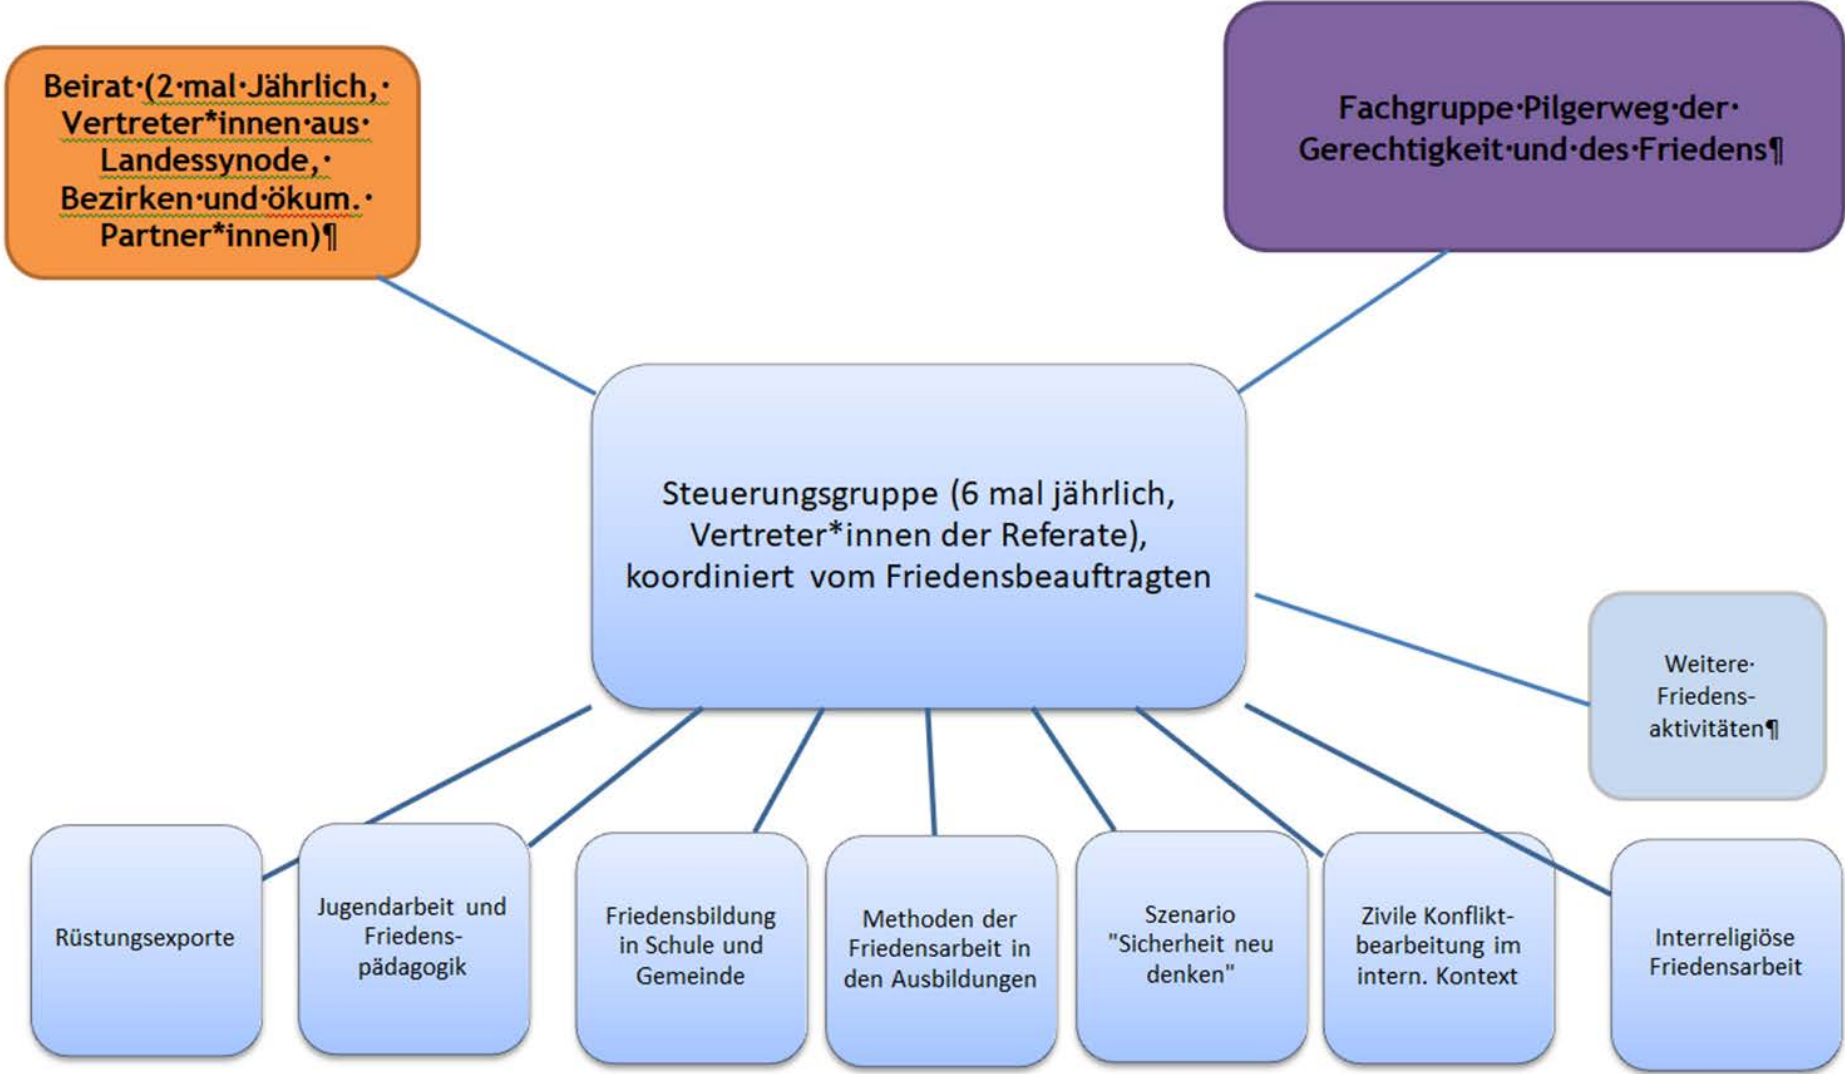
Beirat·(2·mal·Jährlich,· Vertreter*innen·aus· Landessynode,· Bezirken·und·ökum.· Partner*innen)¶

Fachgruppe·Pilgerweg·der· Gerechtigkeit·und·des·Friedens¶

Steuerungsgruppe (6 mal jährlich, Vertreter*innen der Referate), koordiniert vom Friedensbeauftragten

Weitere· Friedens-aktivitäten¶

Rüstungsexporte

Jugendarbeit und Friedenspädagogik

Friedensbildung in Schule und Gemeinde

Methoden der Friedensarbeit in den Ausbildungen

Szenario "Sicherheit neu denken"

Zivile Konfliktbearbeitung im intern. Kontext

Interreligiöse Friedensarbeit